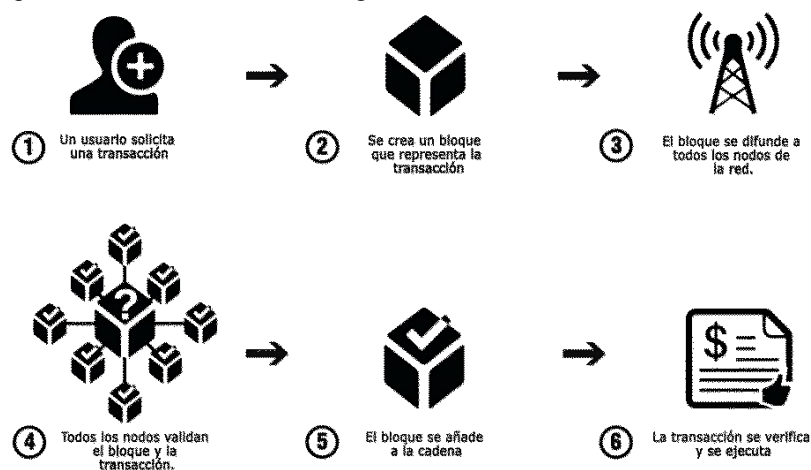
1 Un usuario solicita una transacción

2 Se crea un bloque que representa la transacción

3 El bloque se difunde a todos los nodos de la red.

?

4 Todos los nodos validan el bloque y la transacción.

5 El bloque se añade a la cadena

$

6 La transacción se verifica y se ejecuta